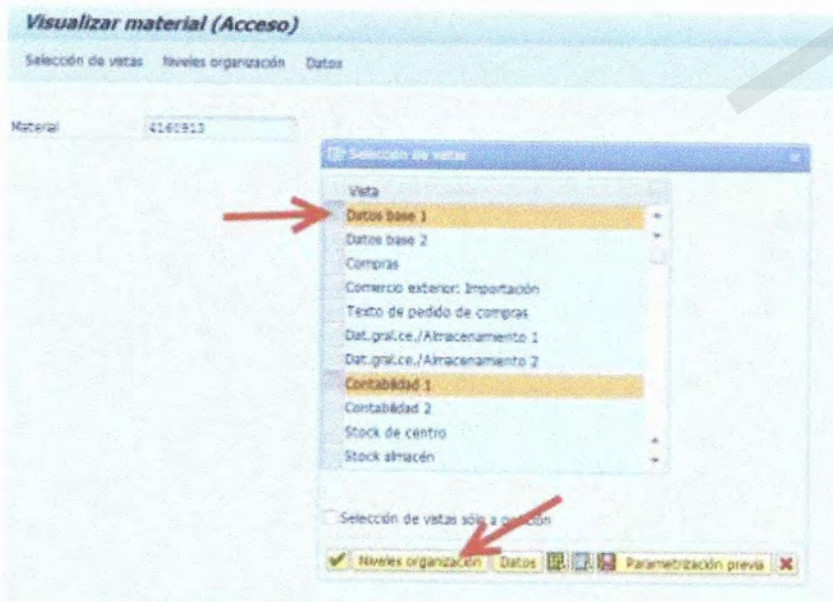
Visualizar material (Acceso)

Selección de vistas   Niveles organización   Datos

Material   4160913

Selección de vistas

Vista
Datos base 1
Datos base 2
Compras
Comercio exterior: Importación
Texto de pedido de compras
Dat.gral.ce./Almacenamiento 1
Dat.gral.ce./Almacenamiento 2
Contabilidad 1
Contabilidad 2
Stock de centro
Stock almacén

Selección de vistas sólo a petición

Niveles organización   Datos   Parametrización previa